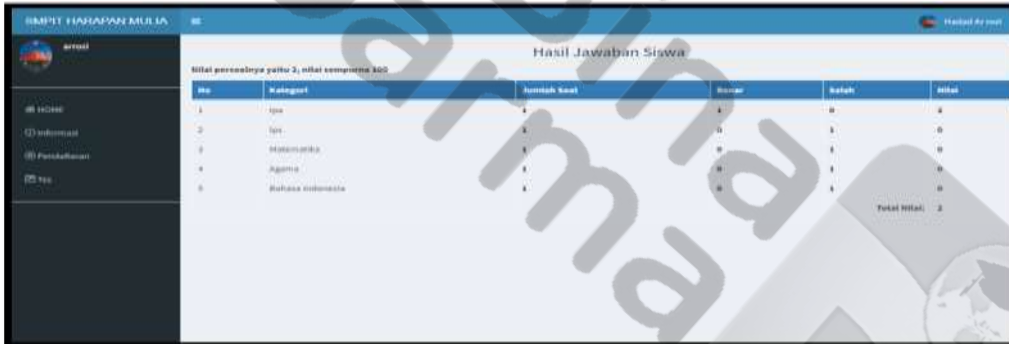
SMPIT HARAPAN MULIA ≡ Hadad Ar-rasi

arrasi

HOME
Informasi
Pendaftaran
Tes

Hasil Jawaban Siswa

Nilai persoalnya yaitu 2, nilai sempurna 100

| No | Kategori | Jumlah Soal | Benar | Salah | Nilai |
|---|---|---|---|---|---|
| 1 | Ipa | 1 | 1 | 0 | 2 |
| 2 | Ips | 1 | 0 | 1 | 0 |
| 3 | Matematika | 1 | 0 | 1 | 0 |
| 4 | Agama | 1 | 0 | 1 | 0 |
| 5 | Bahasa Indonesia | 1 | 0 | 1 | 0 |
| | | | | Total Nilai: | 2 |